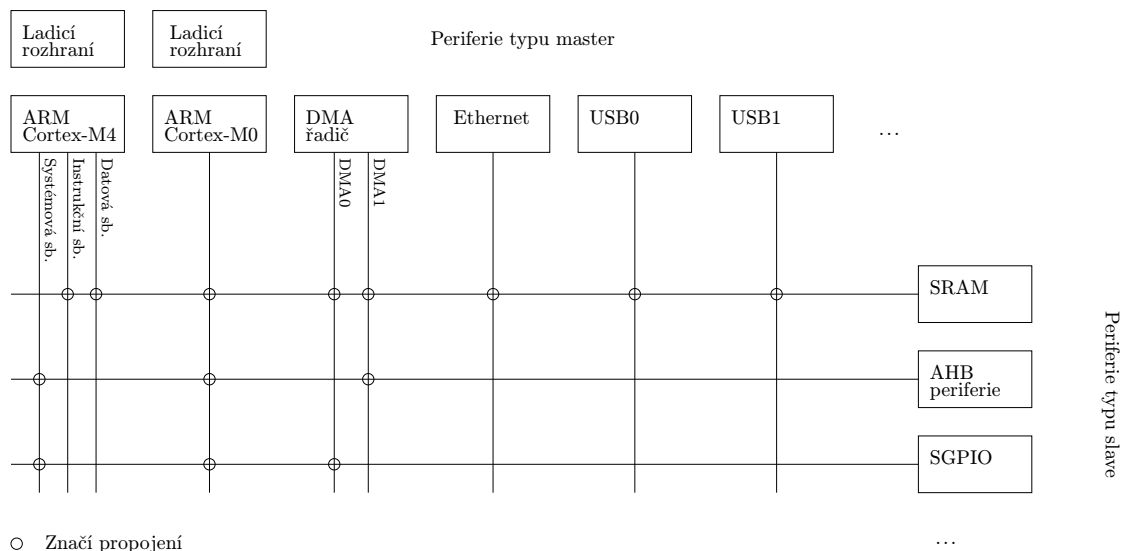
Ladicí rozhraní

Ladicí rozhraní

Periferie typu master

ARM Cortex-M4

ARM Cortex-M0

DMA řadič

Ethernet

USB0

USB1

…

Systémová sb.

Instrukční sb.

Datová sb.

DMA0

DMA1

SRAM

AHB periferie

SGPIO

Periferie typu slave

○ Značí propojení

…